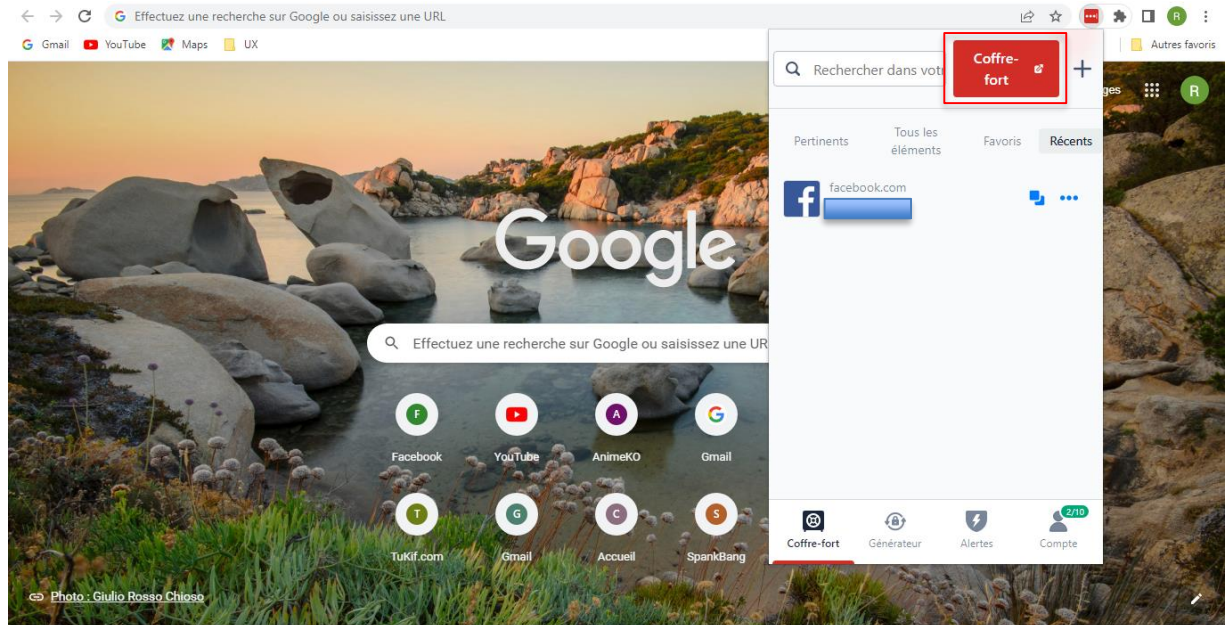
Effectuez une recherche sur Google ou saisissez une URL

R

Gmail YouTube Maps UX

Autres favoris

Rechercher dans votr

Coffre-fort

+

ges

R

Pertinents

Tous les éléments

Favoris

Récents

facebook.com

Google

Effectuez une recherche sur Google ou saisissez une UR

F
Facebook

YouTube

A
AnimeKO

G
Gmail

T
TuKif.com

G
Gmail

C
Accueil

S
SpankBang

Coffre-fort

Générateur

Alertes

2/10
Compte

Photo : Giulio Rosso Chioso